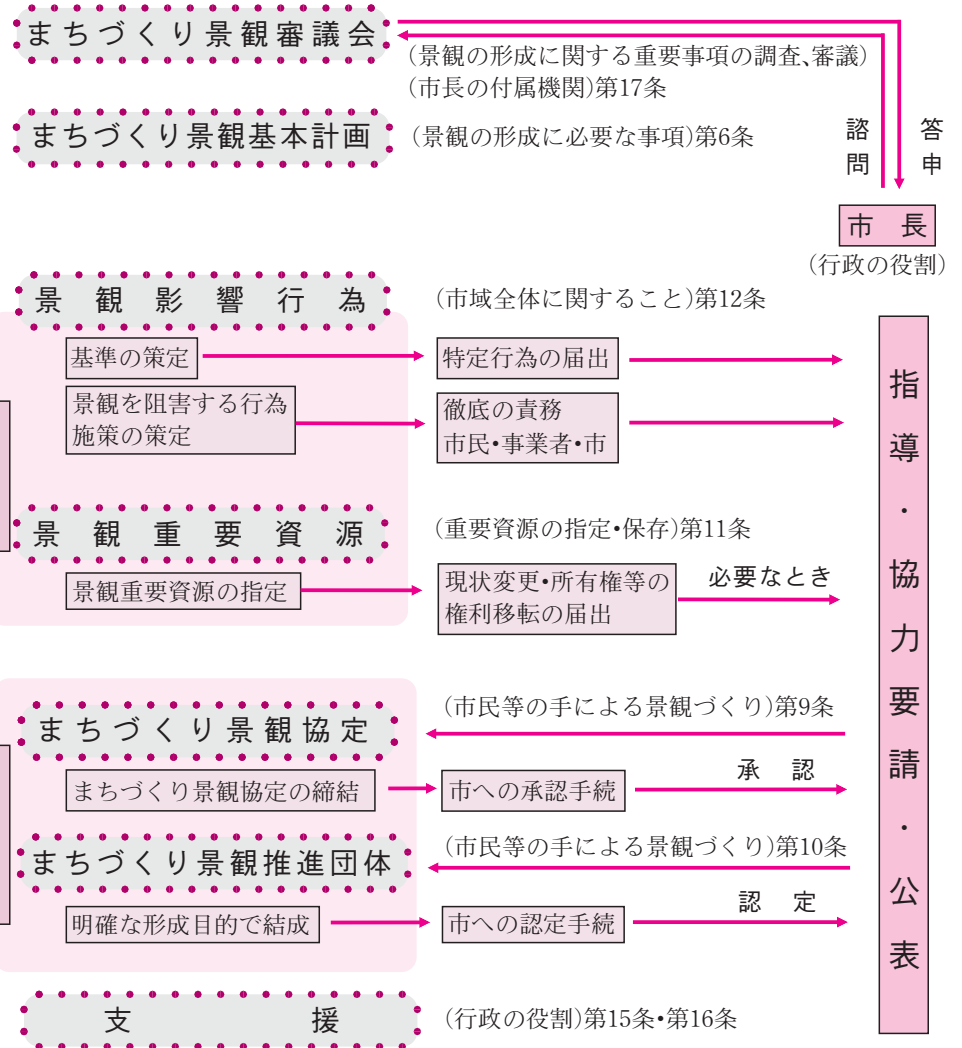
まちづくり景観審議会
(景観の形成に関する重要事項の調査、審議)
(市長の付属機関)第17条

まちづくり景観基本計画
(景観の形成に必要な事項)第6条

諮問
答申

市　長
(行政の役割)

景観影響行為
(市域全体に関すること)第12条
基準の策定
特定行為の届出
景観を阻害する行為施策の策定
徹底の責務
市民•事業者•市

景観重要資源
(重要資源の指定•保存)第11条
景観重要資源の指定
現状変更•所有権等の権利移転の届出
必要なとき

指導・協力要請・公表

まちづくり景観協定
(市民等の手による景観づくり)第9条
まちづくり景観協定の締結
市への承認手続
承　認

まちづくり景観推進団体
(市民等の手による景観づくり)第10条
明確な形成目的で結成
市への認定手続
認　定

支　援
(行政の役割)第15条•第16条